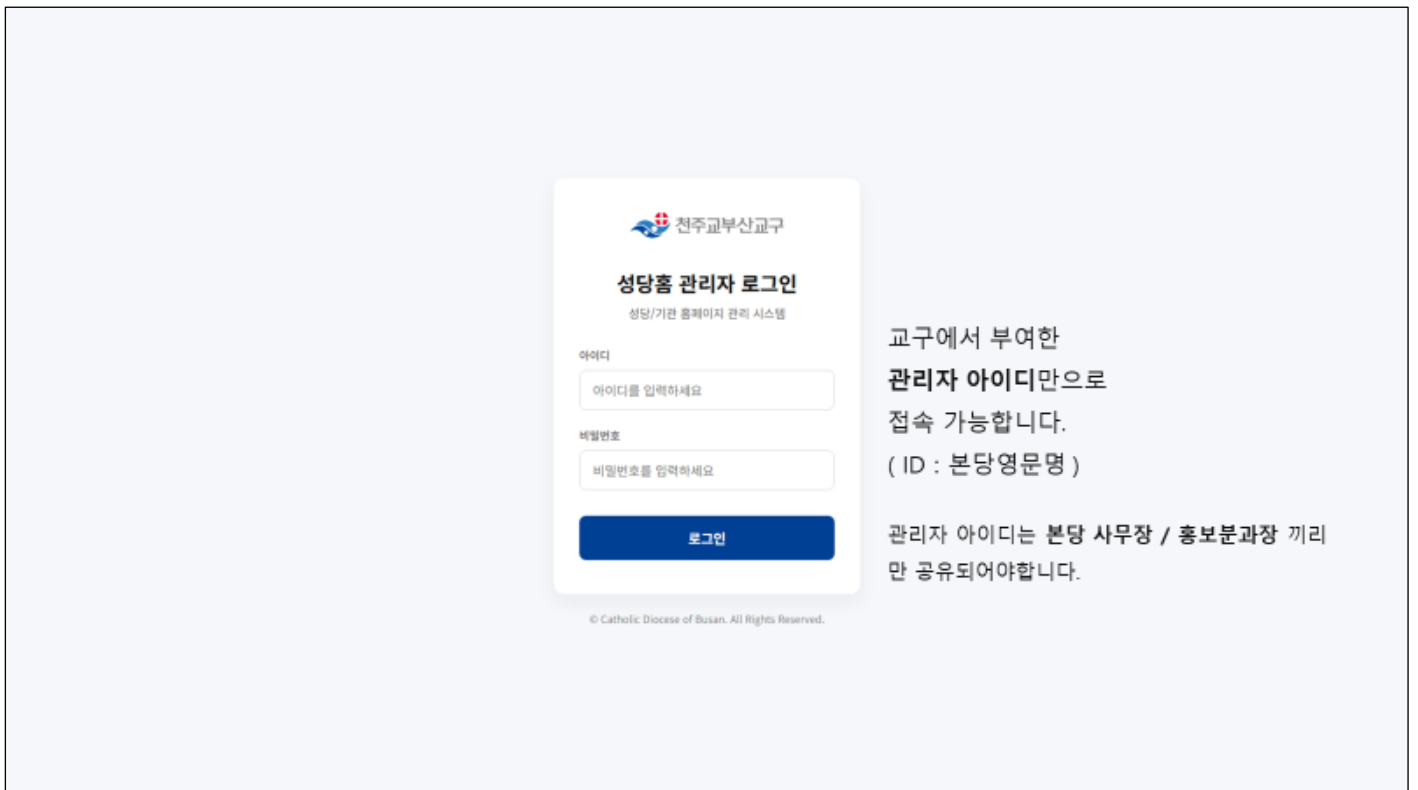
천주교부산교구

성당홈 관리자 로그인

성당/기관 홈페이지 관리 시스템

아이디

아이디를 입력하세요

비밀번호

비밀번호를 입력하세요

로그인

© Catholic Diocese of Busan. All Rights Reserved.

교구에서 부여한
관리자 아이디만으로
접속 가능합니다.
( ID : 본당영문명 )

관리자 아이디는 본당 사무장 / 홍보분과장 끼리만 공유되어야합니다.